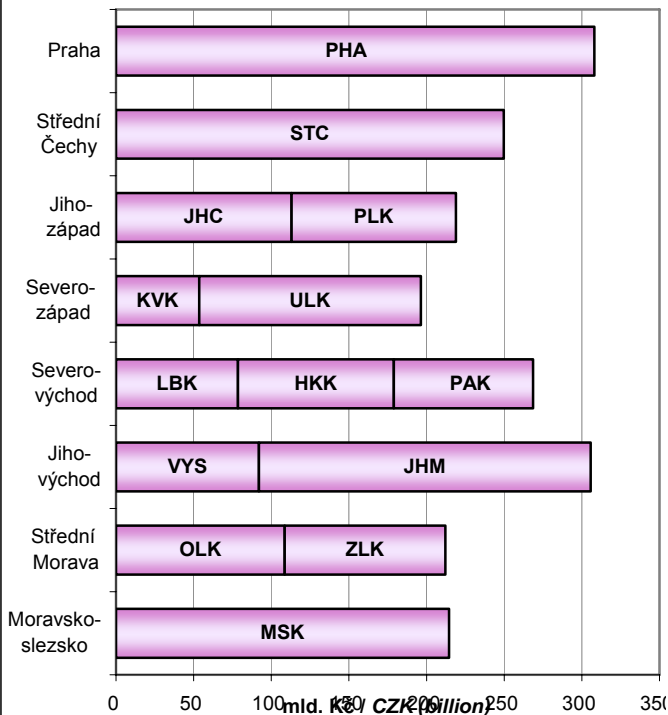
Praha
PHA
Střední Čechy
STC
Jihozápad
JHC
PLK
Severozápad
KVK
ULK
Severovýchod
LBK
HKK
PAK
Jihovýchod
VYS
JHM
Střední Morava
OLK
ZLK
Moravskoslezsko
MSK
0
50
100
150
200
250
300
350
mld. Kč / CZK (billion)